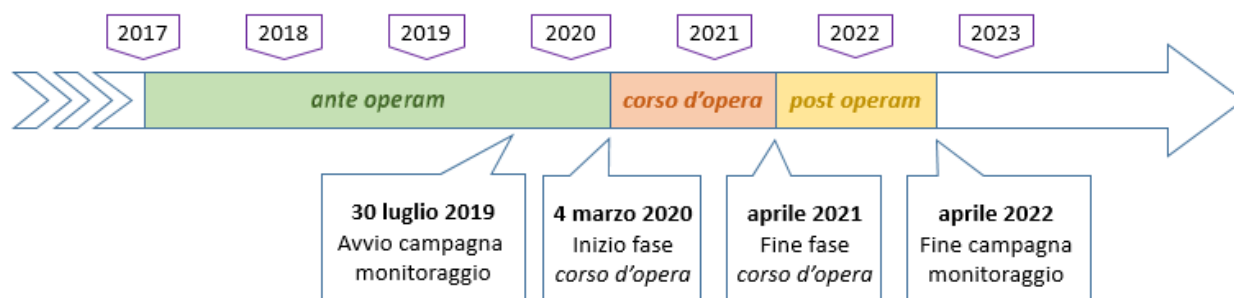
2017 2018 2019 2020 2021 2022 2023

ante operam

corso d'opera

post operam

**30 luglio 2019**
Avvio campagna monitoraggio

**4 marzo 2020**
Inizio fase *corso d'opera*

**aprile 2021**
Fine fase *corso d'opera*

**aprile 2022**
Fine campagna monitoraggio